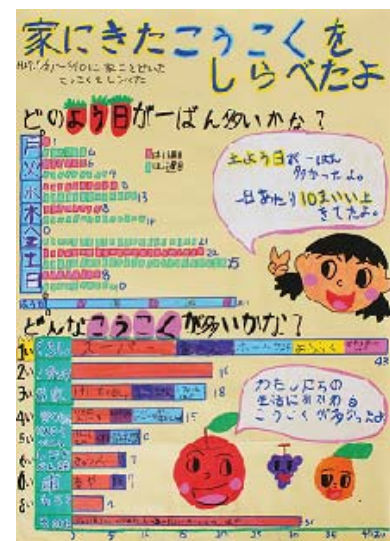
家にきたこうこくをしらべたよ

H18.「8/〜9/10に家にとどいたこうこくをしらべた」

どのよう日が一ばん多いかな？

月
火
水
木
金
土
日

土よう日が一ばん多かったよ。
一日あたり10まいい上きてたよ。

どんなこうこくが多いかな？

1い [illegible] スーパー
2い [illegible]
3い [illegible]
4い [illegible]
5い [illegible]
6い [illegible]
7い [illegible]
8い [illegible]

わたしたちの生活に関係のあるこうこくが多かったよ

18
15
43
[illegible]